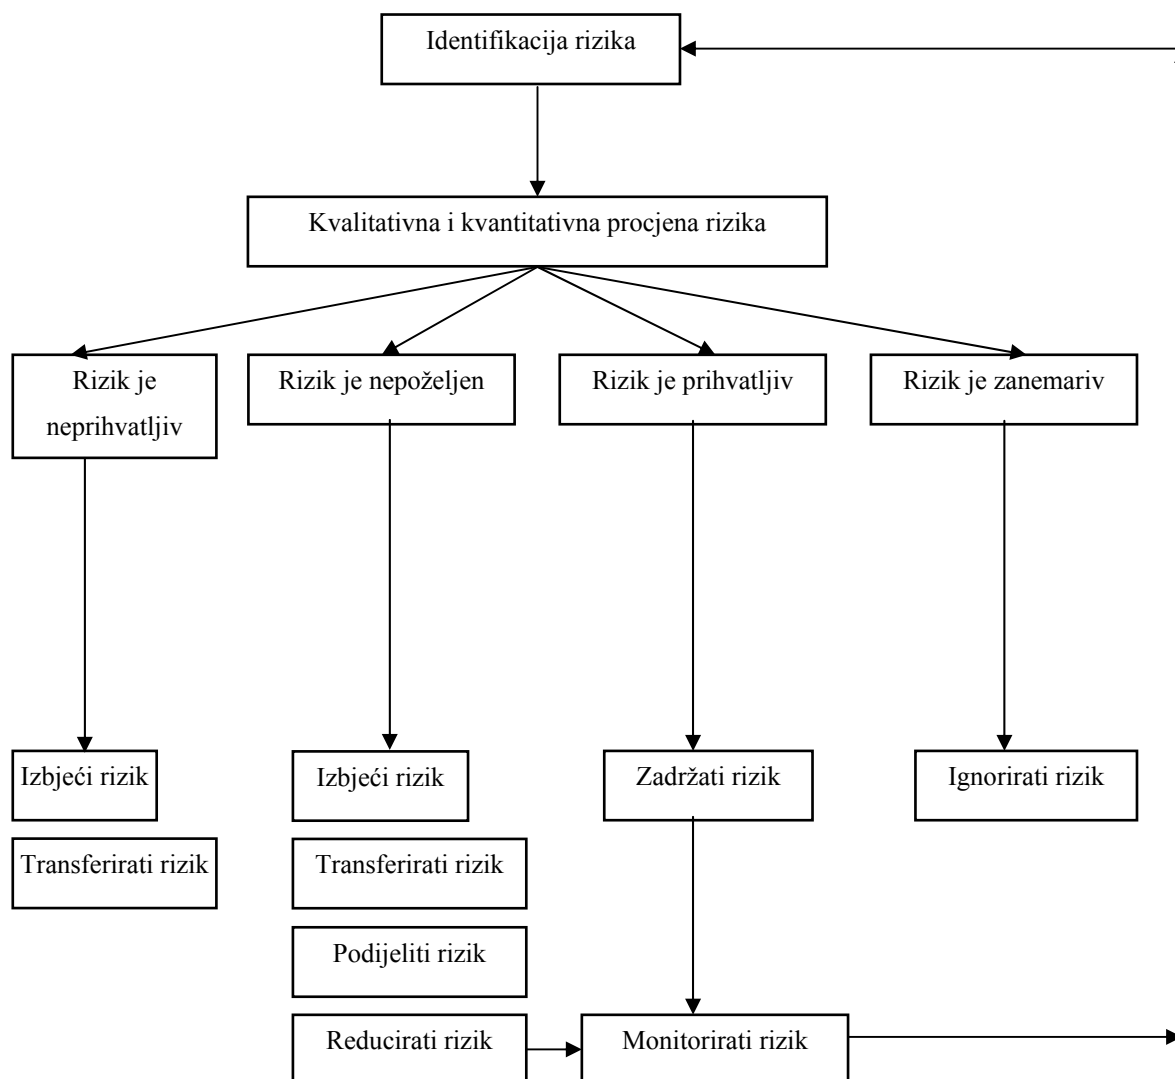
Identifikacija rizika

Kvalitativna i kvantitativna procjena rizika

Rizik je neprihvatljiv

Rizik je nepoželjen

Rizik je prihvatljiv

Rizik je zanemariv

Izbjeći rizik

Transferirati rizik

Izbjeći rizik

Transferirati rizik

Podijeliti rizik

Reducirati rizik

Zadržati rizik

Ignorirati rizik

Monitorirati rizik